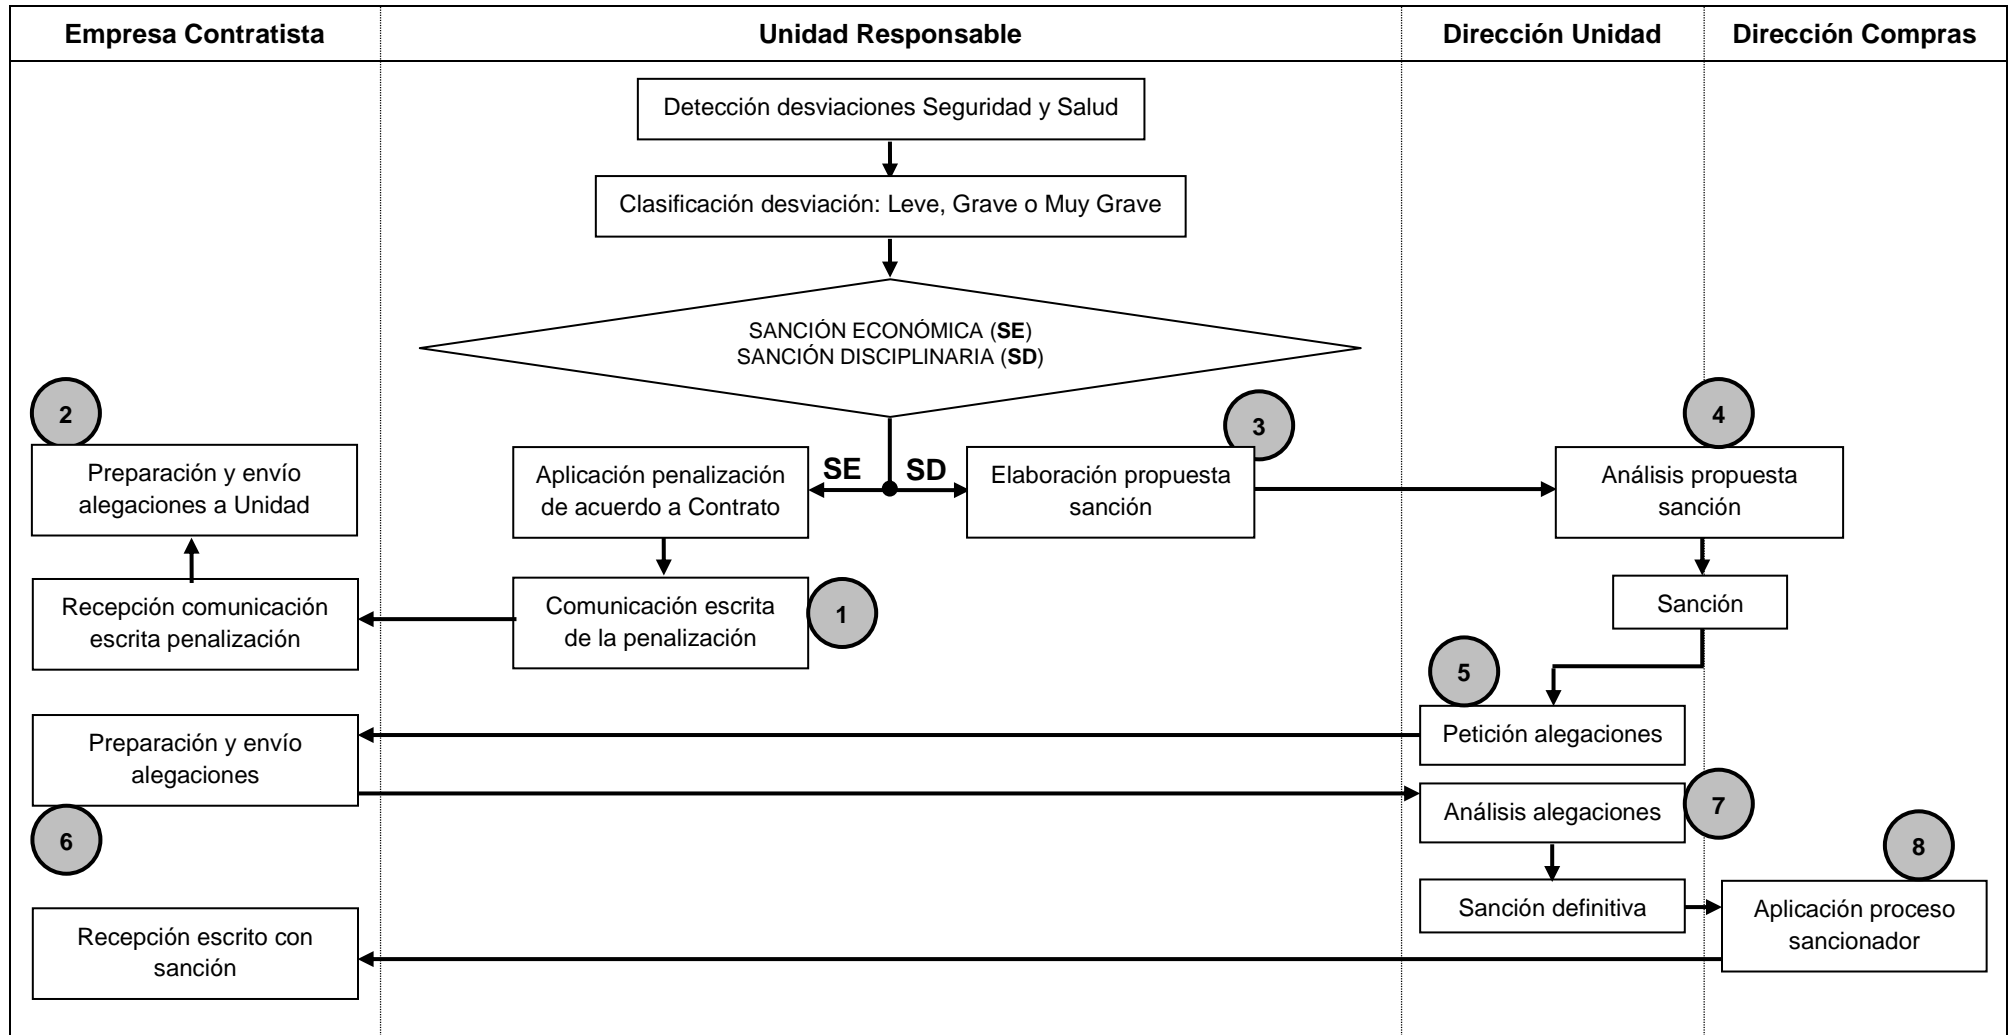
Empresa Contratista

Unidad Responsable

Dirección Unidad

Dirección Compras

Detección desviaciones Seguridad y Salud

Clasificación desviación: Leve, Grave o Muy Grave

SANCIÓN ECONÓMICA (**SE**)
SANCIÓN DISCIPLINARIA (**SD**)

2

Preparación y envío alegaciones a Unidad

Aplicación penalización de acuerdo a Contrato

SE

SD

3

Elaboración propuesta sanción

4

Análisis propuesta sanción

Recepción comunicación escrita penalización

Comunicación escrita de la penalización

1

Sanción

5

Preparación y envío alegaciones

Petición alegaciones

Análisis alegaciones

7

6

8

Sanción definitiva

Aplicación proceso sancionador

Recepción escrito con sanción